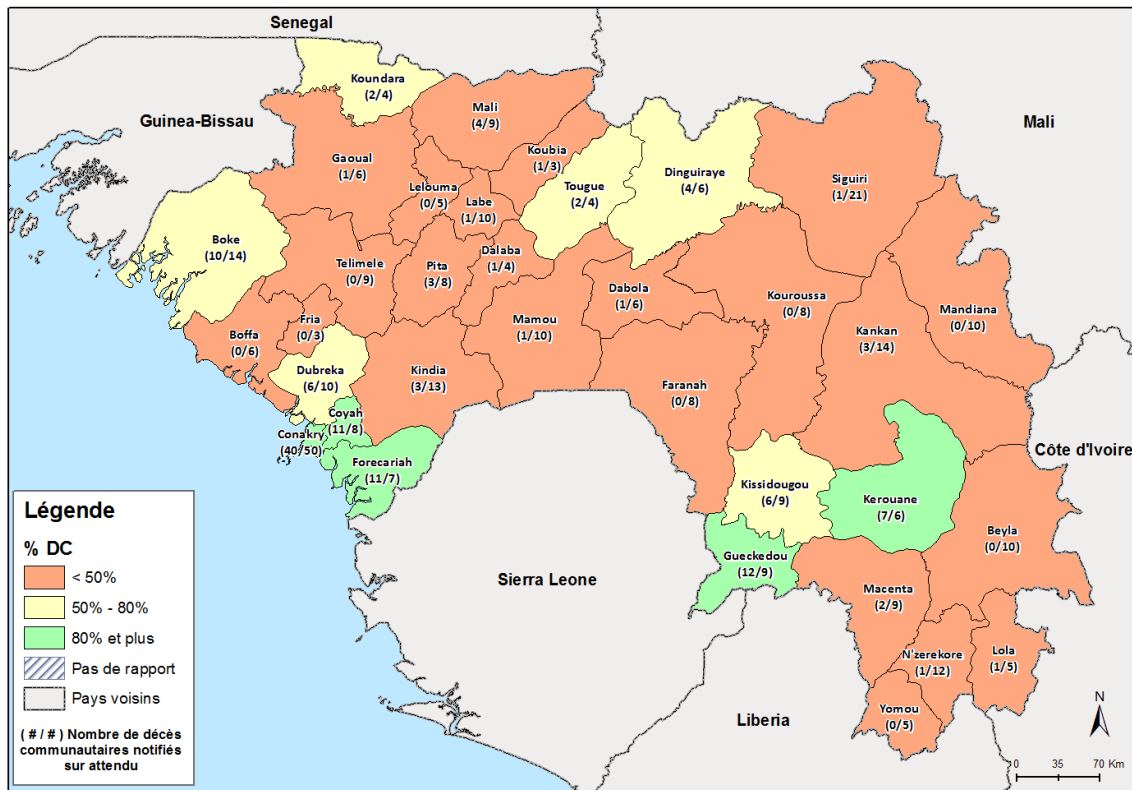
Senegal

Guinea-Bissau

Mali

Koundara
(2/4)

Mali
(4/9)

Gaoual
(1/6)

Koubia
(1/3)

Lelouma
(0/5)

Labe
(1/10)

Tougue
(2/4)

Dinguiraye
(4/6)

Siguiri
(1/21)

Boke
(10/14)

Telimele
(0/9)

Pita
(3/8)

Dalaba
(1/4)

Dabola
(1/6)

Kouroussa
(0/8)

Mandiana
(0/10)

Fria
(0/3)

Boffa
(0/6)

Mamou
(1/10)

Kankan
(3/14)

Dubreka
(6/10)

Kindia
(3/13)

Faranah
(0/8)

Coyah
(11/8)

Conakry
(40/50)
(-)

Forecariah
(11/7)

Côte d'Ivoire

Kissidougou
(6/9)

Kerouane
(7/6)

Beyla
(0/10)

Gueckedou
(12/9)

Sierra Leone

Macenta
(2/9)

N'zerekore
(1/12)

Lola
(1/5)

Yomou
(0/5)

Liberia

Légende
% DC
< 50%
50% - 80%
80% et plus
Pas de rapport
Pays voisins
( # / # ) Nombre de décès communautaires notifiés sur attendu

N
0 35 70 Km